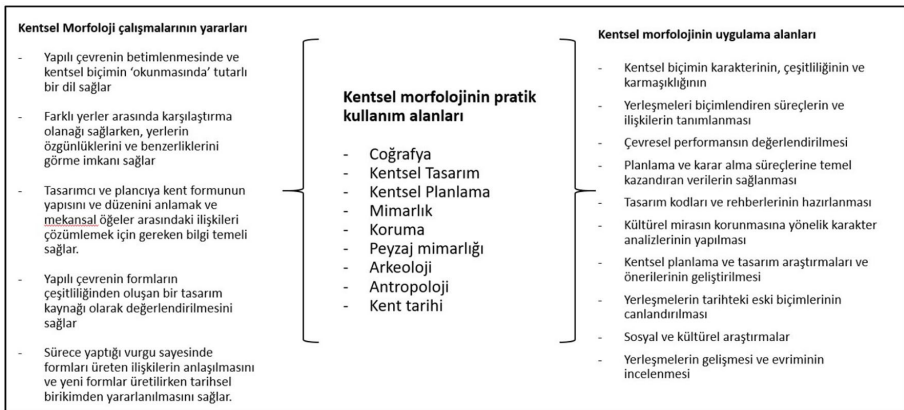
Kentsel Morfoloji çalışmalarının yararları

- Yapılı çevrenin betimlenmesinde ve kentsel biçimin 'okunmasında' tutarlı bir dil sağlar

- Farklı yerler arasında karşılaştırma olanağı sağlarken, yerlerin özgünlüklerini ve benzerliklerini görme imkanı sağlar

- Tasarımcı ve plancıya kent formunun yapısını ve düzenini anlamak ve mekansal öğeler arasındaki ilişkileri çözümlemek için gereken bilgi temeli sağlar.

- Yapılı çevrenin formların çeşitliliğinden oluşan bir tasarım kaynağı olarak değerlendirilmesini sağlar

- Sürece yaptığı vurgu sayesinde formları üreten ilişkilerin anlaşılmasını ve yeni formlar üretilirken tarihsel birikimden yararlanılmasını sağlar.

Kentsel morfolojinin pratik kullanım alanları

- Coğrafya
- Kentsel Tasarım
- Kentsel Planlama
- Mimarlık
- Koruma
- Peyzaj mimarlığı
- Arkeoloji
- Antropoloji
- Kent tarihi

Kentsel morfolojinin uygulama alanları

- Kentsel biçimin karakterinin, çeşitliliğinin ve karmaşıklığının
- Yerleşmeleri biçimlendiren süreçlerin ve ilişkilerin tanımlanması
- Çevresel performansın değerlendirilmesi
- Planlama ve karar alma süreçlerine temel kazandıran verilerin sağlanması
- Tasarım kodları ve rehberlerinin hazırlanması
- Kültürel mirasın korunmasına yönelik karakter analizlerinin yapılması
- Kentsel planlama ve tasarım araştırmaları ve önerilerinin geliştirilmesi
- Yerleşmelerin tarihteki eski biçimlerinin canlandırılması
- Sosyal ve kültürel araştırmalar
- Yerleşmelerin gelişmesi ve evriminin incelenmesi